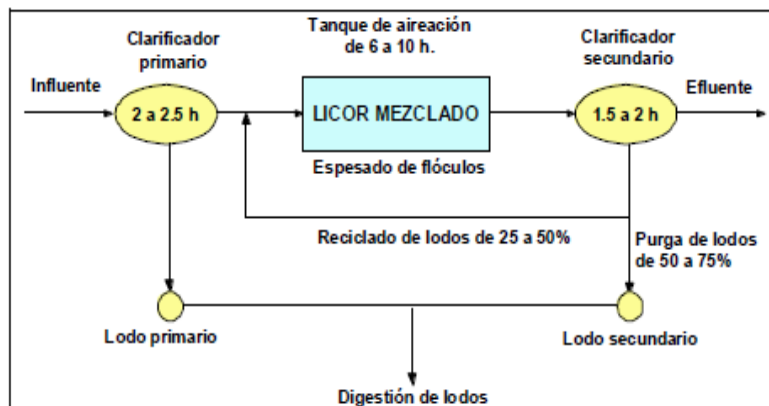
Tanque de aireación de 6 a 10 h.

Clarificador primario

Clarificador secundario

Influente

2 a 2.5 h

LICOR MEZCLADO

1.5 a 2 h

Efluente

Espesado de flóculos

Reciclado de lodos de 25 a 50%

Purga de lodos de 50 a 75%

Lodo primario

Lodo secundario

Digestión de lodos